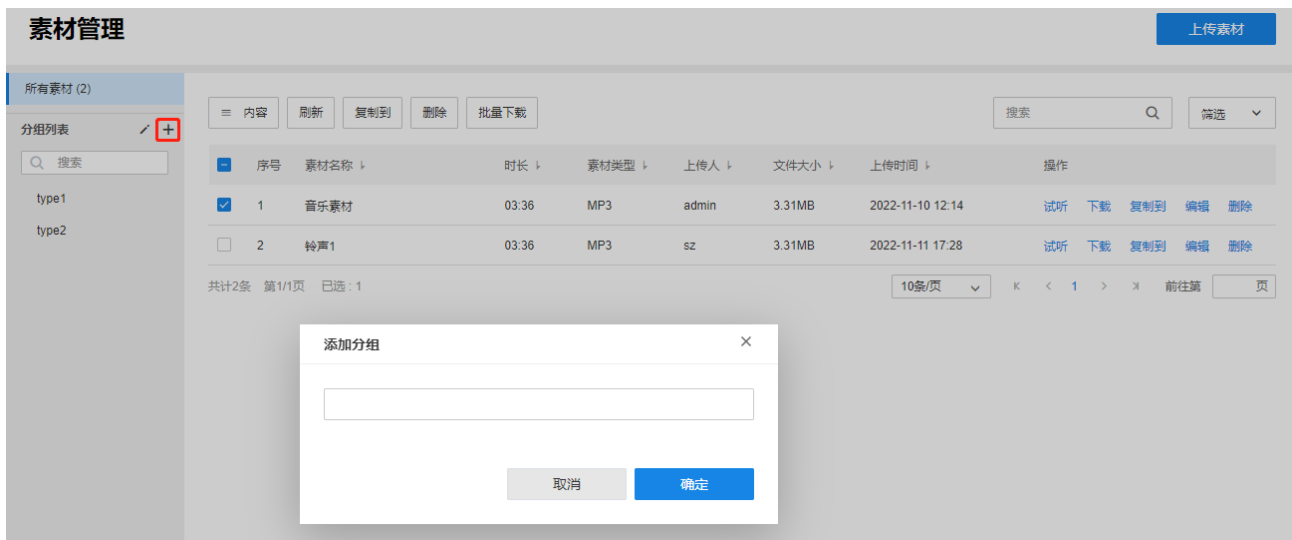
素材管理

上传素材

所有素材 (2)

分组列表

搜索

type1

type2

≡ 内容 刷新 复制到 删除 批量下载

搜索

筛选

| 序号 | 素材名称 | 时长 | 素材类型 | 上传人 | 文件大小 | 上传时间 | 操作 |
|---|---|---|---|---|---|---|---|
| 1 | 音乐素材 | 03:36 | MP3 | admin | 3.31MB | 2022-11-10 12:14 | 试听 下载 复制到 编辑 删除 |
| 2 | 铃声1 | 03:36 | MP3 | sz | 3.31MB | 2022-11-11 17:28 | 试听 下载 复制到 编辑 删除 |

共计2条 第1/1页 已选：1

10条/页

1

前往第 页

添加分组

取消 确定